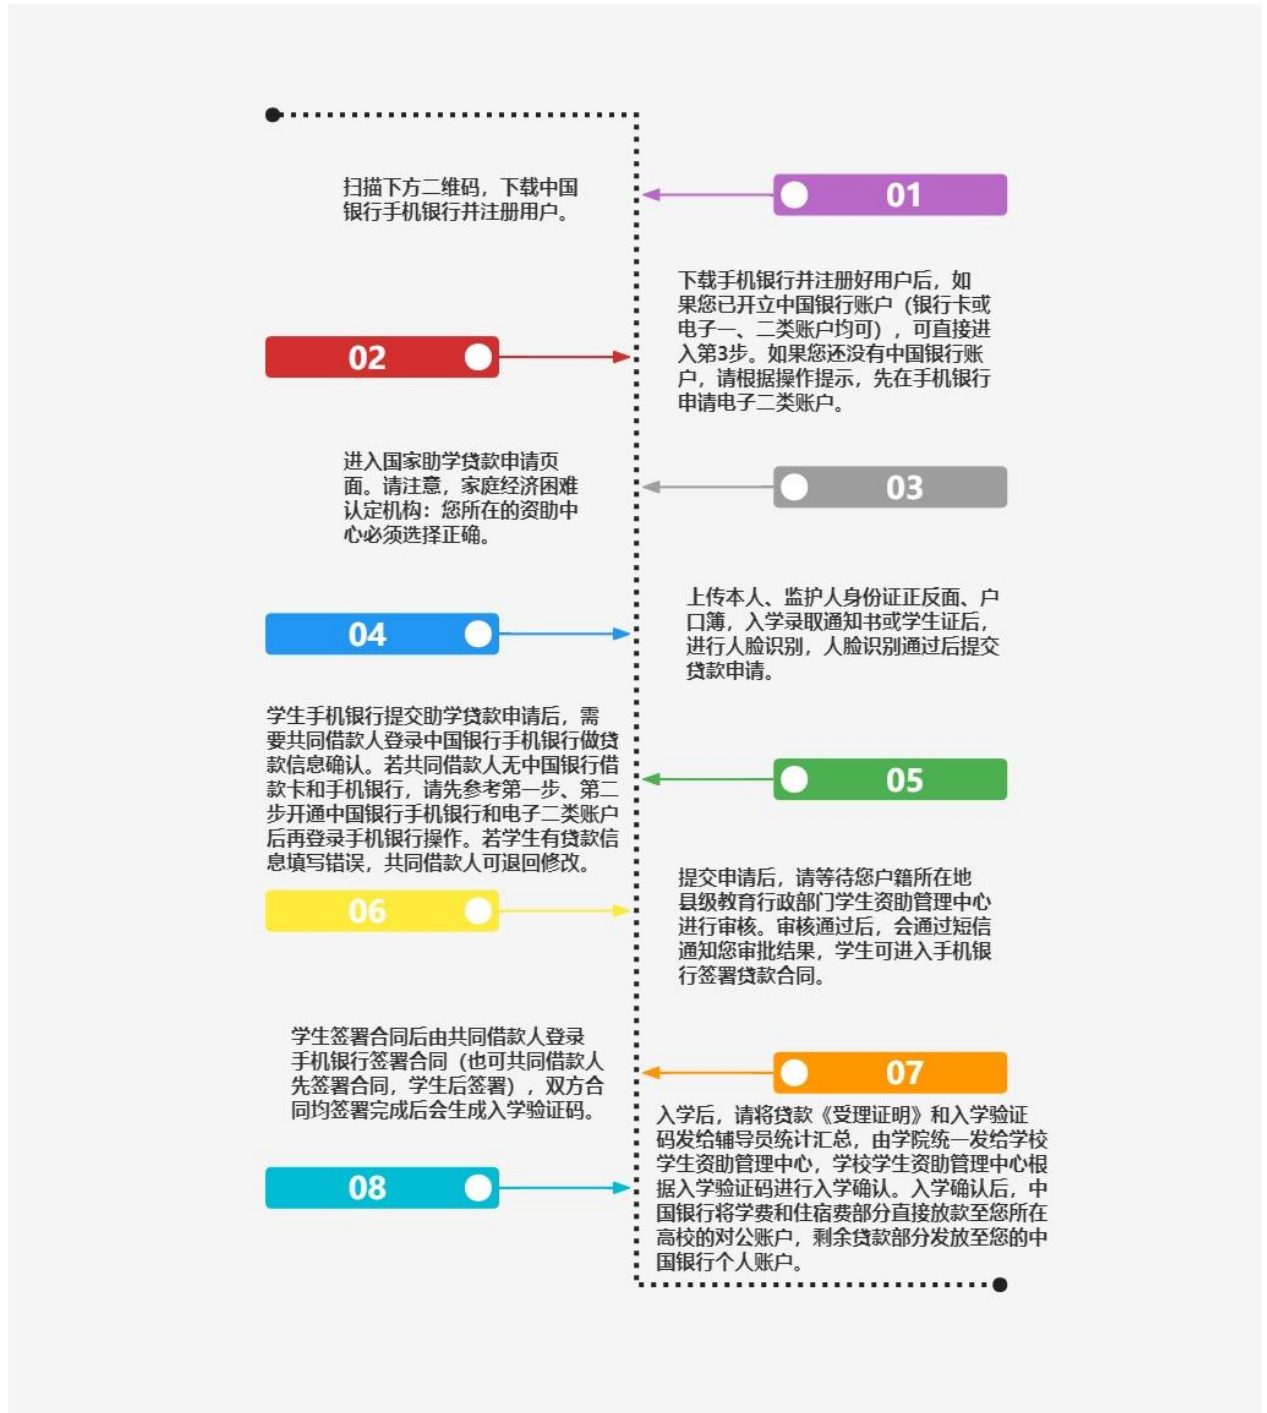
扫描下方二维码，下载中国银行手机银行并注册用户。

01

下载手机银行并注册好用户后，如果您已开立中国银行账户（银行卡或电子一、二类账户均可），可直接进入第3步。如果您还没有中国银行账户，请根据操作提示，先在手机银行申请电子二类账户。

02

进入国家助学贷款申请页面。请注意，家庭经济困难认定机构：您所在的资助中心必须选择正确。

03

上传本人、监护人身份证正反面、户口簿，入学录取通知书或学生证后，进行人脸识别，人脸识别通过后提交贷款申请。

04

学生手机银行提交助学贷款申请后，需要共同借款人登录中国银行手机银行做贷款信息确认。若共同借款人无中国银行借款卡和手机银行，请先参考第一步、第二步开通中国银行手机银行和电子二类账户后再登录手机银行操作。若学生有贷款信息填写错误，共同借款人可退回修改。

05

06

提交申请后，请等待您户籍所在地县级教育行政部门学生资助管理中心进行审核。审核通过后，会通过短信通知您审批结果，学生可进入手机银行签署贷款合同。

学生签署合同后由共同借款人登录手机银行签署合同（也可共同借款人先签署合同，学生后签署），双方合同均签署完成后会生成入学验证码。

07

入学后，请将贷款《受理证明》和入学验证码发给辅导员统计汇总，由学院统一发给学校学生资助管理中心，学校学生资助管理中心根据入学验证码进行入学确认。入学确认后，中国银行将学费和住宿费部分直接放款至您所在高校的对公账户，剩余贷款部分发放至您的中国银行个人账户。

08